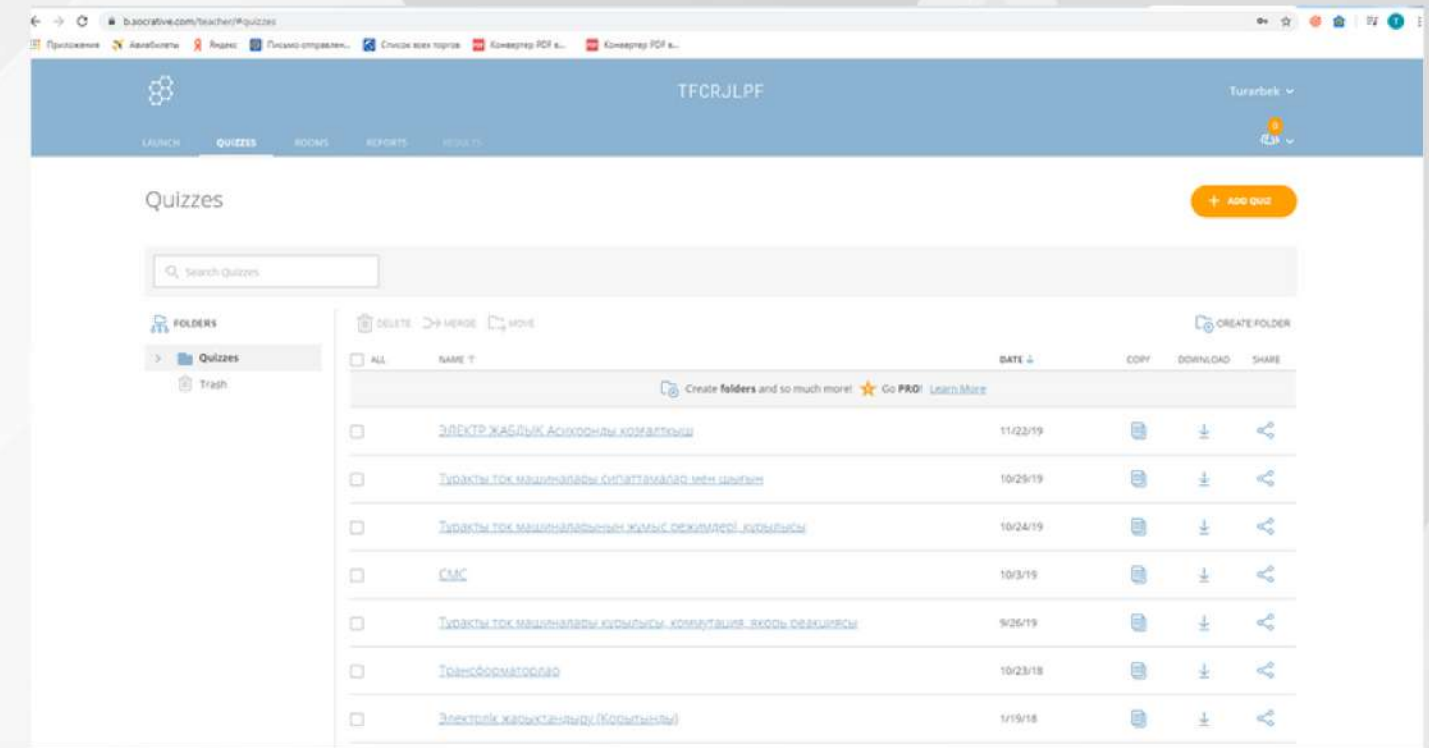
b.socrative.com/teacher/#quizzes

Приложения Авиабилеты Яндекс Письмо отправлен... Список всех торгов Конвертер PDF в... Конвертер PDF в...

TFCRJLPF

Turarbek

LAUNCH QUIZZES ROOMS REPORTS RESULTS

Quizzes

+ ADD QUIZ

Search Quizzes

FOLDERS

Quizzes

Trash

DELETE MERGE MOVE

CREATE FOLDER

| ALL | NAME | DATE | COPY | DOWNLOAD | SHARE |
|---|---|---|---|---|---|
| | Create folders and so much more! Go PRO! Learn More | | | | |
| | ЭЛЕКТР ЖАБДЫҚ Асихронды қозғалтқыш | 11/22/19 | | | |
| | Тұрақты ток машиналары сипаттамалар мен шығын | 10/29/19 | | | |
| | Тұрақты ток машиналарының жұмыс режимдері, құрылысы | 10/24/19 | | | |
| | СМС | 10/3/19 | | | |
| | Тұрақты ток машиналары құрылысы, коммутация, якорь реакциясы | 9/26/19 | | | |
| | Трансформаторлар | 10/23/18 | | | |
| | Электрлік жарықтандыру (Қорытынды) | 1/19/18 | | | |